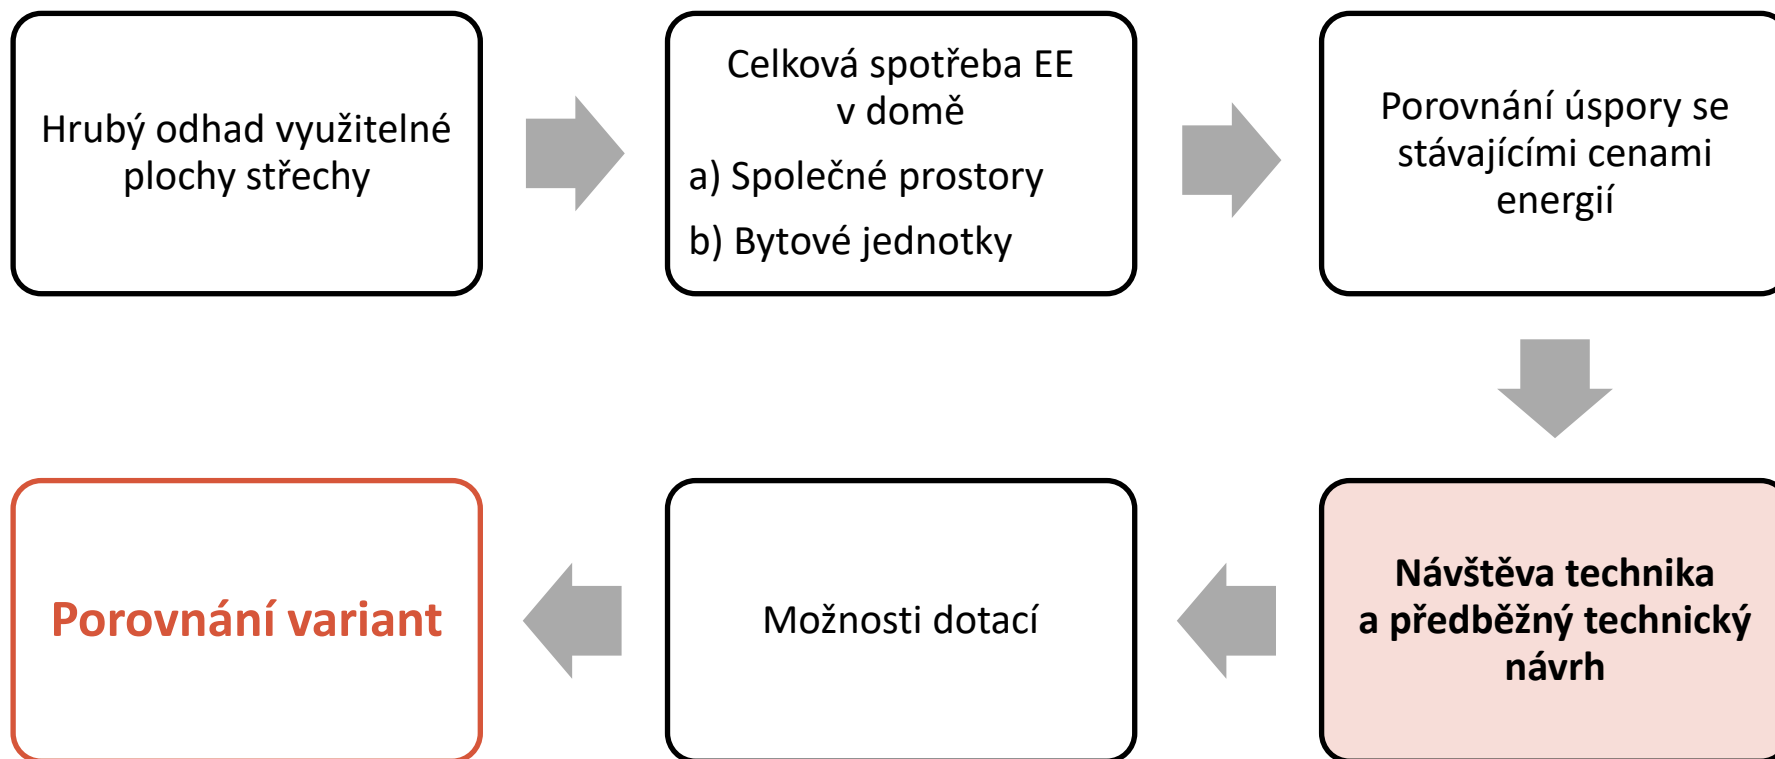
Hrubý odhad využitelné plochy střechy

Celková spotřeba EE v domě

a) Společné prostory

b) Bytové jednotky

Porovnání úspory se stávajícími cenami energií

Návštěva technika a předběžný technický návrh

Možnosti dotací

Porovnání variant